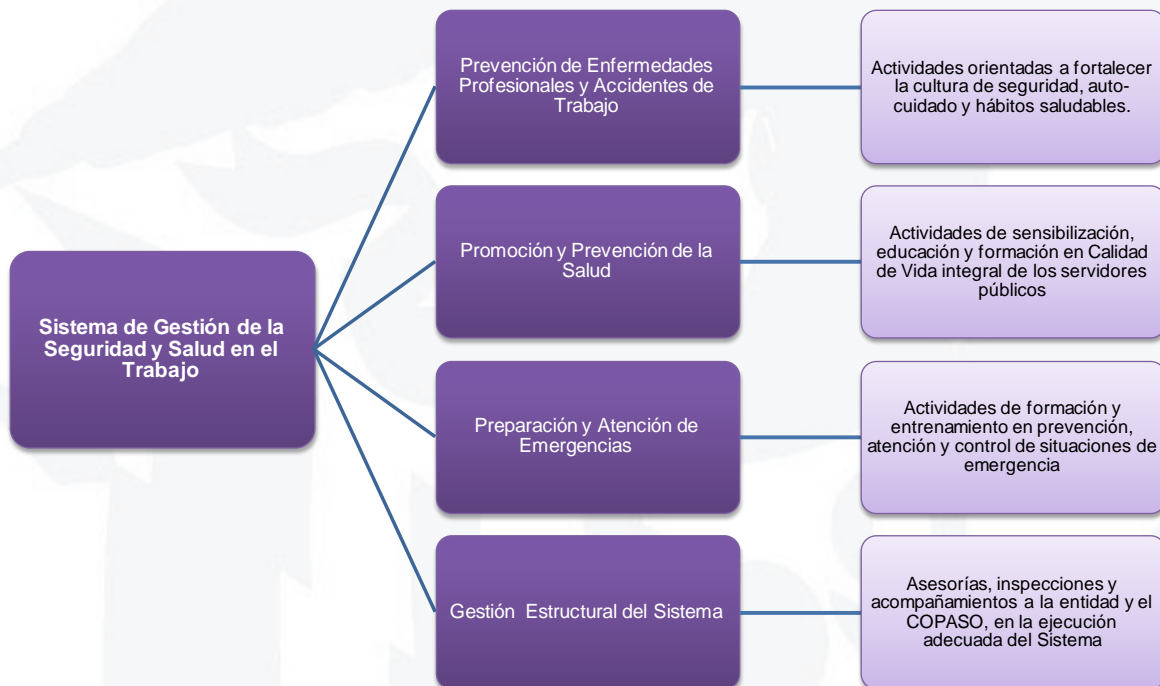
Sistema de Gestión de la Seguridad y Salud en el Trabajo

Prevención de Enfermedades Profesionales y Accidentes de Trabajo

Actividades orientadas a fortalecer la cultura de seguridad, auto-cuidado y hábitos saludables.

Promoción y Prevención de la Salud

Actividades de sensibilización, educación y formación en Calidad de Vida integral de los servidores públicos

Preparación y Atención de Emergencias

Actividades de formación y entrenamiento en prevención, atención y control de situaciones de emergencia

Gestión Estructural del Sistema

Asesorías, inspecciones y acompañamientos a la entidad y el COPASO, en la ejecución adecuada del Sistema